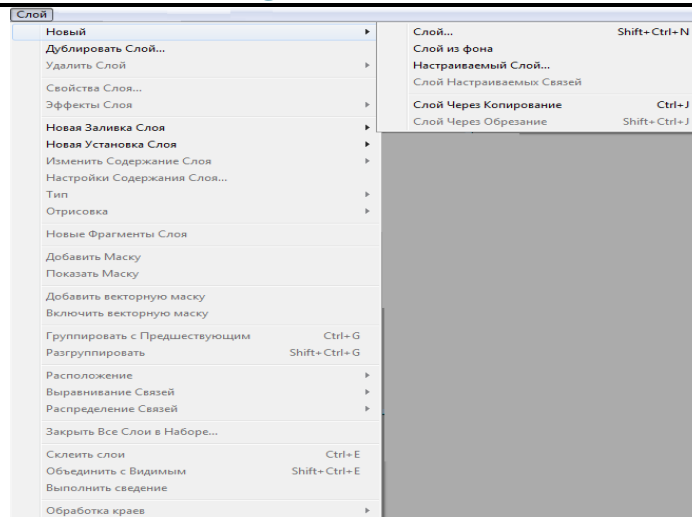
Слой

Новый
Дублировать Слой...
Удалить Слой

Свойства Слоя...
Эффекты Слоя

Новая Заливка Слоя
Новая Установка Слоя
Изменить Содержание Слоя
Настройки Содержания Слоя...
Тип
Отрисовка

Новые Фрагменты Слоя

Добавить Маску
Показать Маску

Добавить векторную маску
Включить векторную маску

Группировать с Предшествующим Ctrl+G
Разгруппировать Shift+Ctrl+G

Расположение
Выравнивание Связей
Распределение Связей

Закрыть Все Слои в Наборе...

Склеить слои Ctrl+E
Объединить с Видимым Shift+Ctrl+E
Выполнить сведение

Обработка краев

Слой... Shift+Ctrl+N
Слой из фона
Настраиваемый Слой...
Слой Настраиваемых Связей

Слой Через Копирование Ctrl+J
Слой Через Обрезание Shift+Ctrl+J